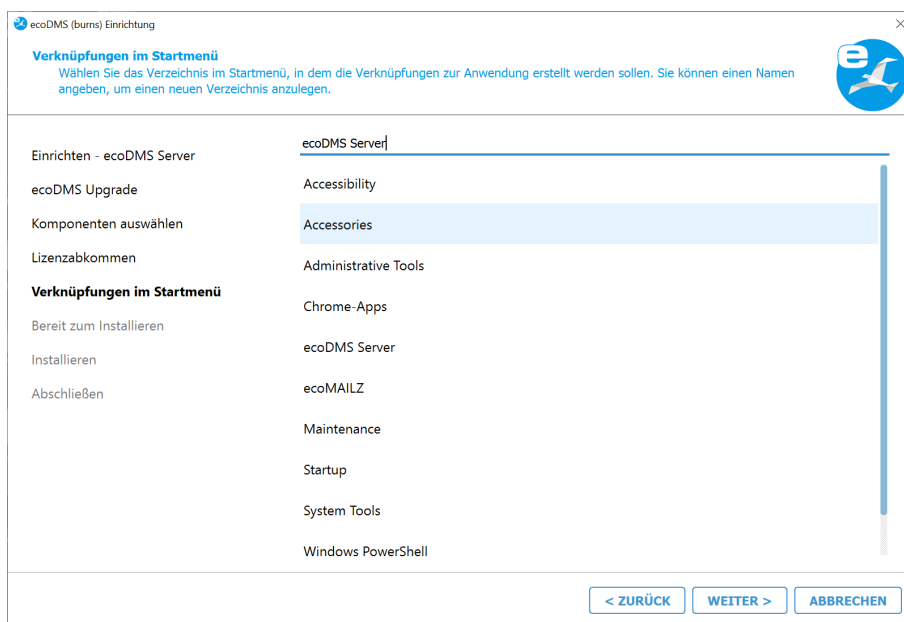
ecoDMS (burns) Einrichtung

Verknüpfungen im Startmenü
Wählen Sie das Verzeichnis im Startmenü, in dem die Verknüpfungen zur Anwendung erstellt werden sollen. Sie können einen Namen angeben, um einen neuen Verzeichnis anzulegen.

Einrichten - ecoDMS Server
ecoDMS Upgrade
Komponenten auswählen
Lizenzabkommen
Verknüpfungen im Startmenü
Bereit zum Installieren
Installieren
Abschließen

ecoDMS Server

Accessibility
Accessories
Administrative Tools
Chrome-Apps
ecoDMS Server
ecoMAILZ
Maintenance
Startup
System Tools
Windows PowerShell

< ZURÜCK
WEITER >
ABBRECHEN